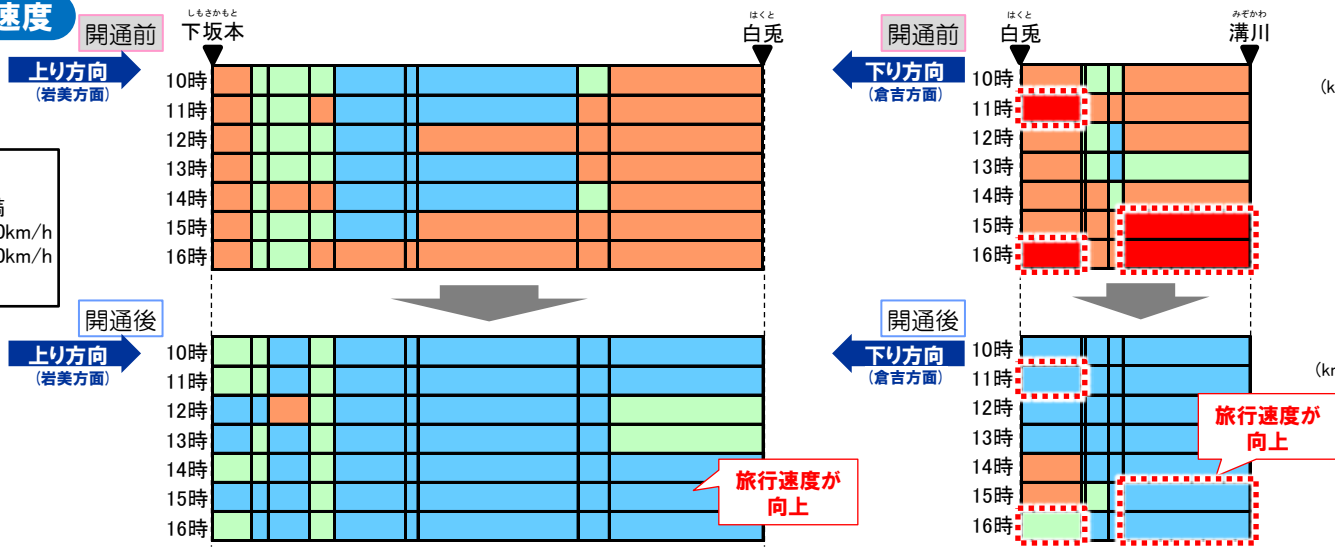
速度

開通前
しもさかもと
下坂本
はくと
白兎
上り方向
（岩美方面）
10時
11時
12時
13時
14時
15時
16時

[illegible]
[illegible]0km/h
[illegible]0km/h

開通後
上り方向
（岩美方面）
10時
11時
12時
13時
14時
15時
16時
旅行速度が
向上

開通前
はくと
白兎
みぞかわ
溝川
下り方向
（倉吉方面）
10時
11時
12時
13時
14時
15時
16時
(k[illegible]

開通後
下り方向
（倉吉方面）
10時
11時
12時
13時
14時
15時
16時
(km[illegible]
旅行速度が
向上